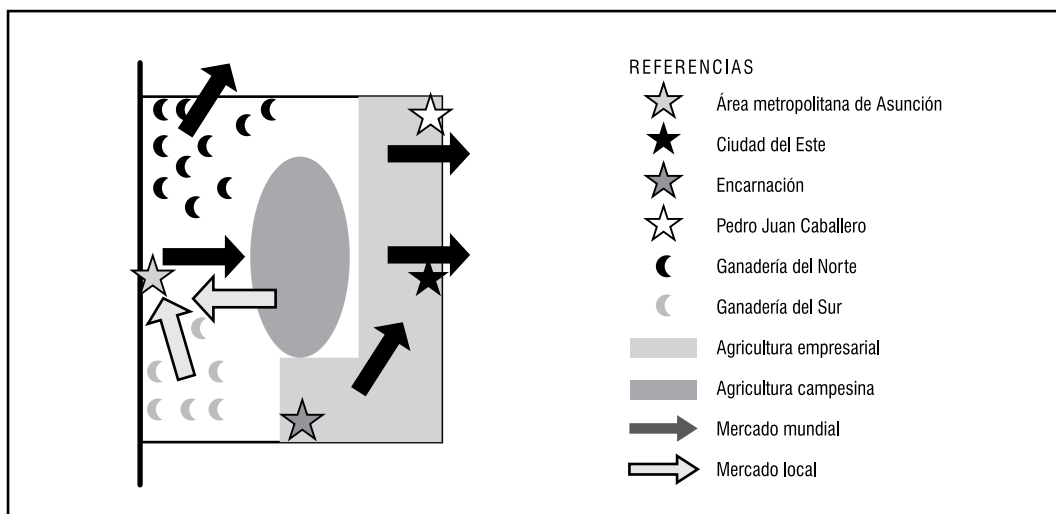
REFERENCIAS

Área metropolitana de Asunción

Ciudad del Este

Encarnación

Pedro Juan Caballero

Ganadería del Norte

Ganadería del Sur

Agricultura empresarial

Agricultura campesina

Mercado mundial

Mercado local